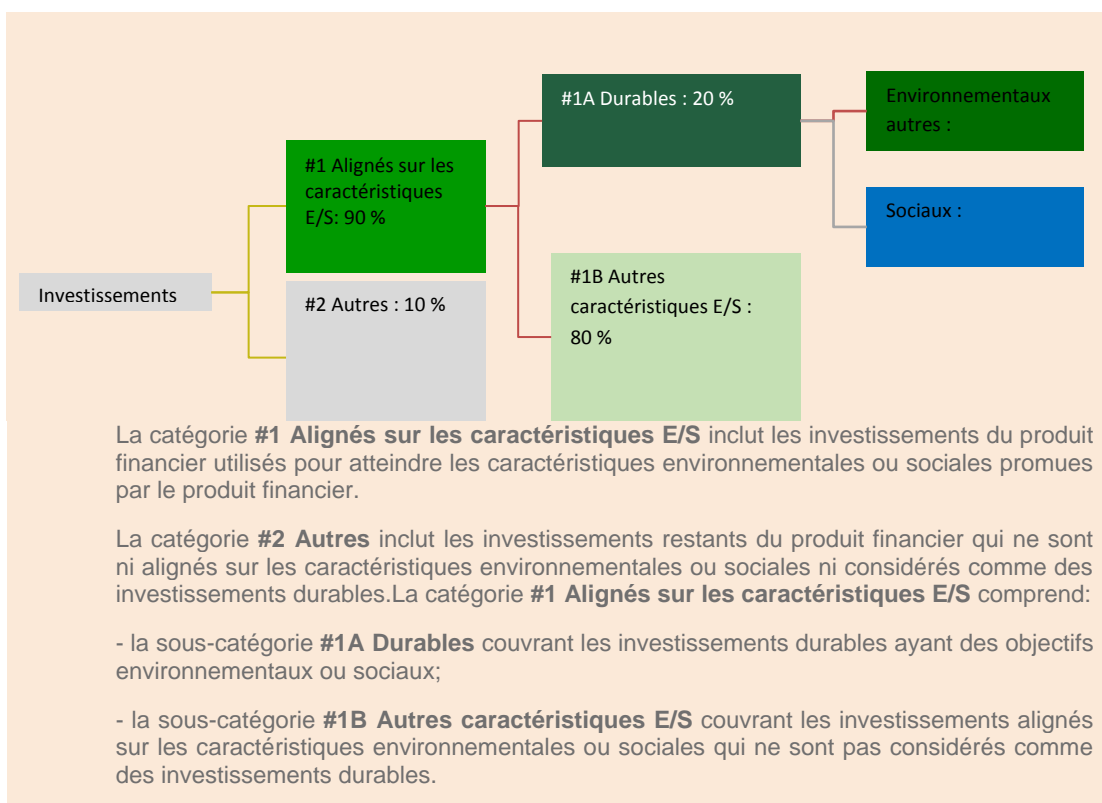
Investissements

#1 Alignés sur les caractéristiques E/S: 90 %

#2 Autres : 10 %

#1A Durables : 20 %

#1B Autres caractéristiques E/S : 80 %

Environnementaux autres :

Sociaux :

La catégorie **#1 Alignés sur les caractéristiques E/S** inclut les investissements du produit financier utilisés pour atteindre les caractéristiques environnementales ou sociales promues par le produit financier.

La catégorie **#2 Autres** inclut les investissements restants du produit financier qui ne sont ni alignés sur les caractéristiques environnementales ou sociales ni considérés comme des investissements durables.La catégorie **#1 Alignés sur les caractéristiques E/S** comprend:

- la sous-catégorie **#1A Durables** couvrant les investissements durables ayant des objectifs environnementaux ou sociaux;

- la sous-catégorie **#1B Autres caractéristiques E/S** couvrant les investissements alignés sur les caractéristiques environnementales ou sociales qui ne sont pas considérés comme des investissements durables.